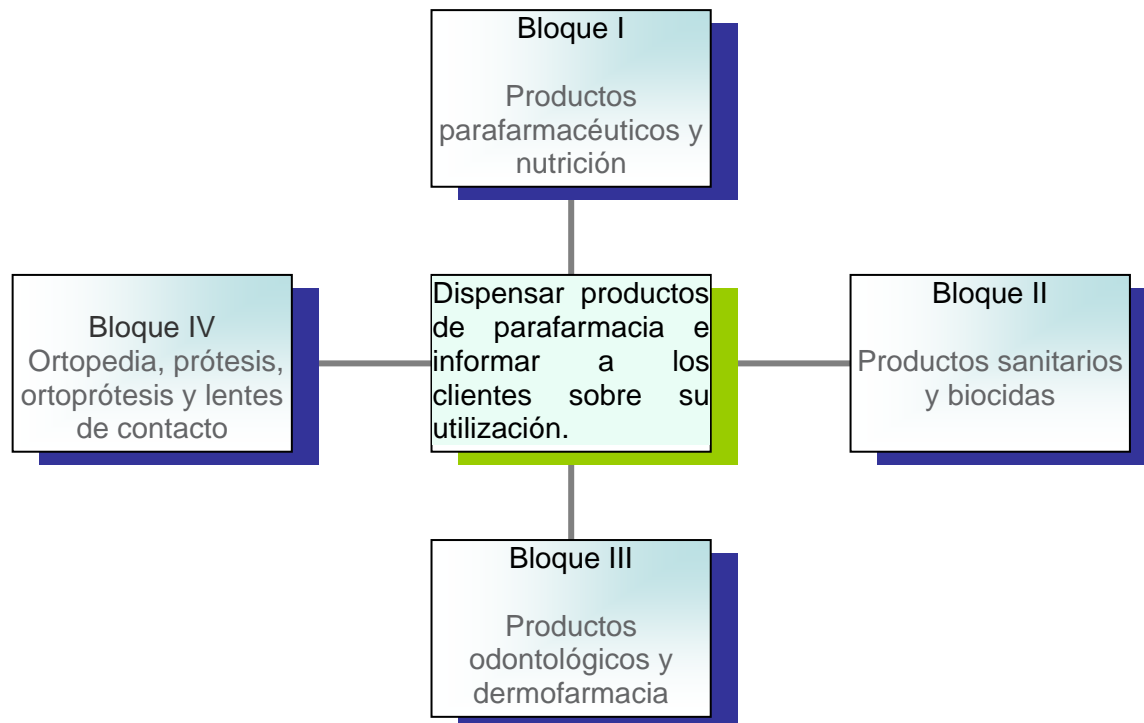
Bloque I

Productos parafarmacéuticos y nutrición

Bloque IV
Ortopedia, prótesis, ortoprótesis y lentes de contacto

Dispensar productos de parafarmacia e informar a los clientes sobre su utilización.

Bloque II

Productos sanitarios y biocidas

Bloque III

Productos odontológicos y dermofarmacia